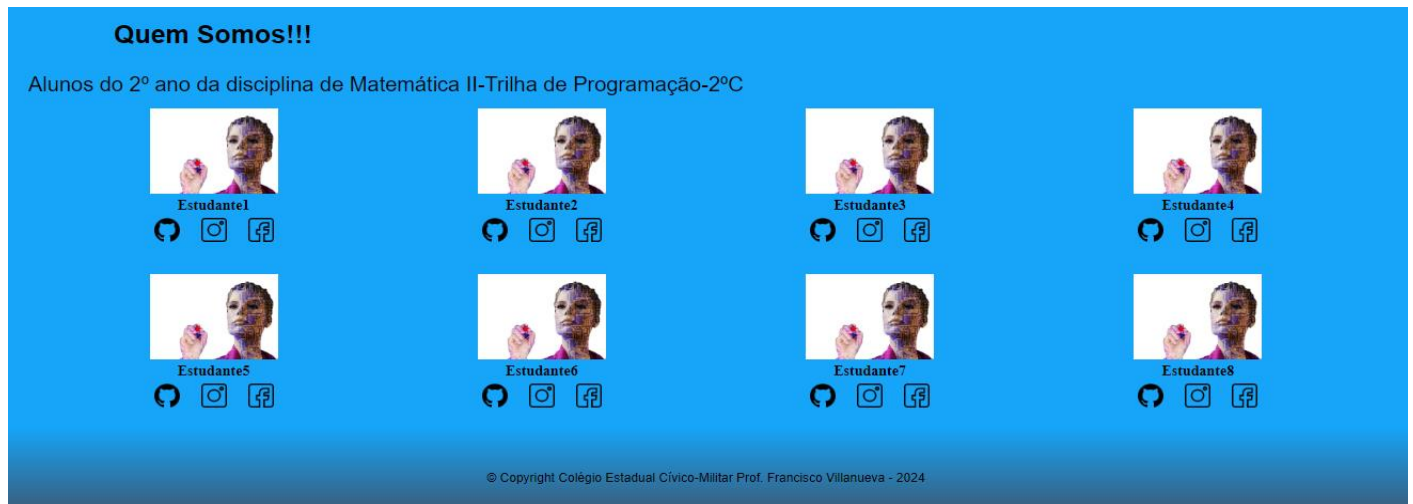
Quem Somos!!!

Alunos do 2º ano da disciplina de Matemática II-Trilha de Programação-2ºC

Estudante1

Estudante2

Estudante3

Estudante4

Estudante5

Estudante6

Estudante7

Estudante8

© Copyright Colégio Estadual Cívico-Militar Prof. Francisco Villanueva - 2024